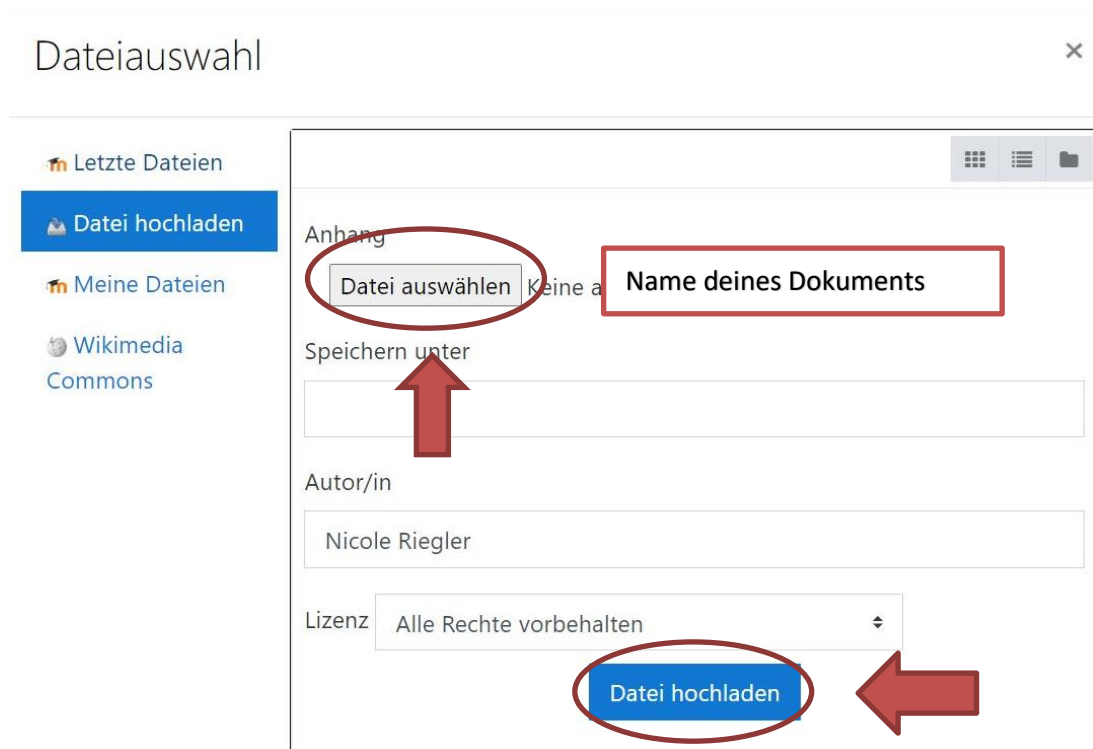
Dateiauswahl

×

Letzte Dateien

Datei hochladen

Meine Dateien

Wikimedia Commons

Anhang

Datei auswählen Keine a

Name deines Dokuments

Speichern unter

Autor/in

Nicole Riegler

Lizenz Alle Rechte vorbehalten

Datei hochladen